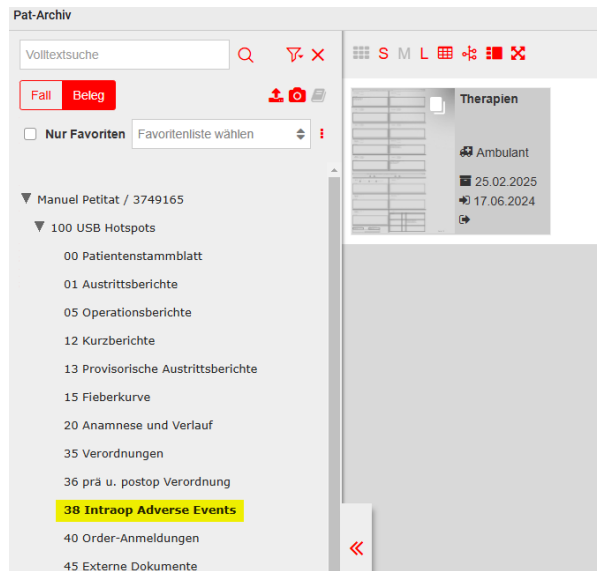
Pat-Archiv

Volltextsuche

Fall Beleg

Nur Favoriten

Favoritenliste wählen

Manuel Petitat / 3749165

100 USB Hotspots

00 Patientenstammblatt

01 Austrittsberichte

05 Operationsberichte

12 Kurzberichte

13 Provisorische Austrittsberichte

15 Fieberkurve

20 Anamnese und Verlauf

35 Verordnungen

36 prä u. postop Verordnung

38 Intraop Adverse Events

40 Order-Anmeldungen

45 Externe Dokumente

S M L

Therapien

Ambulant

25.02.2025

17.06.2024

«